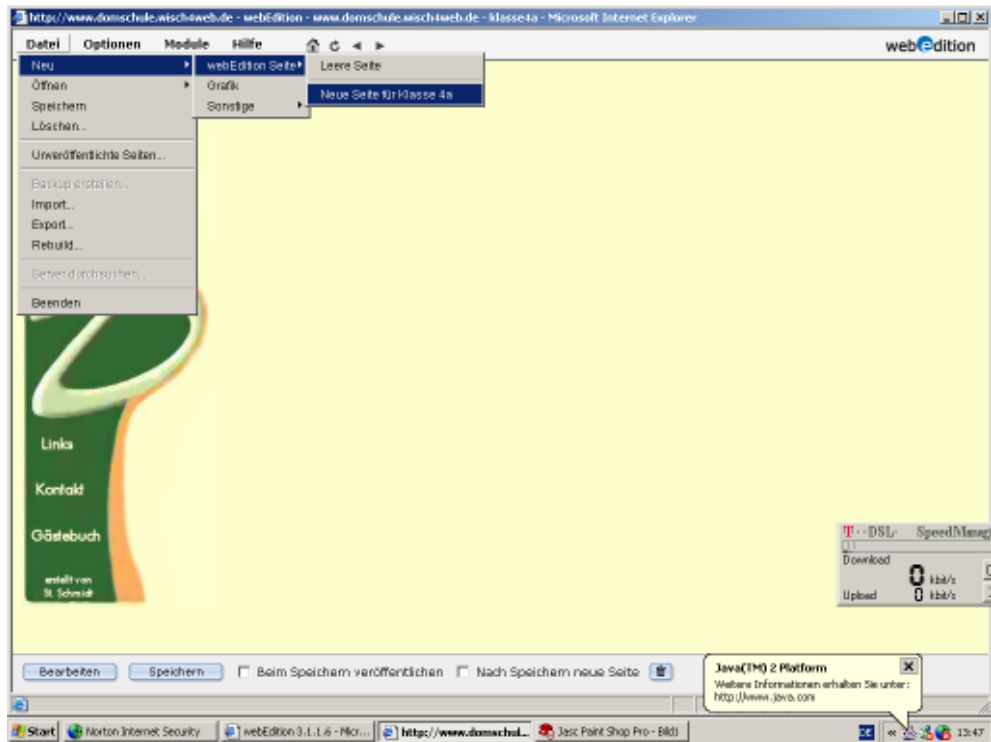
http://www.domschule.wisch4web.de - webEdition - www.domschule.wisch4web.de - klasse4a - Microsoft Internet Explorer

Datei Optionen Module Hilfe

webEdition

Neu
Öffnen
Speichern
Löschen...
Unveröffentlichte Seiten...
Backup erstellen...
Import...
Export...
Rebuild...
Server durchsuchen...
Beenden

webEdition Seite
Grafik
Sonstige

Leere Seite
Neue Seite für Klasse 4a

Links
Kontakt
Gästebuch
erstellt von
St. Schmidt

T··DSL· SpeedManag
Download 0 kbit/s
Upload 0 kbit/s

Bearbeiten Speichern Beim Speichern veröffentlichen Nach Speichern neue Seite

Java(TM) 2 Platform
Weitere Informationen erhalten Sie unter:
http://www.java.com

Start Norton Internet Security webEdition 3.1.1.6 - Micr... http://www.domschul... Jasc Paint Shop Pro - Bild1 13:47